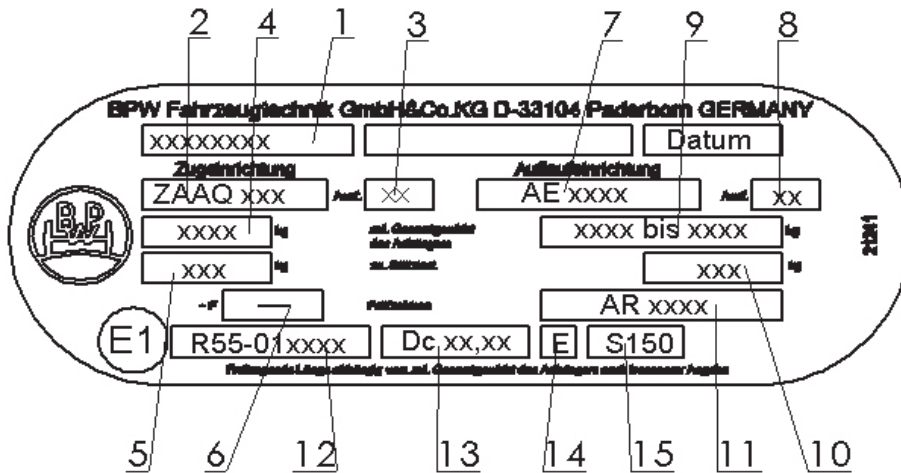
2 4 1 3 7 9 8

BPW Fahrzeugtechnik GmbH&Co.KG D-33104 Paderborn GERMANY

XXXXXXXX Datum

Zugeinrichtung Auflaufeinrichtung

ZAAQ xxx Ausf. xx AE xxxx Ausf. xx

xxxx kg zul. Gesamtgewicht des Anhängers xxxx bis xxxx kg

xxx kg zul. Stützlast xxx kg

~ s° — Faltenbalg AR xxxx

E1 R55-01xxxx Dc xx,xx E S150

Freiliegende Länge abhängig vom zul. Gesamtgewicht des Anhängers und Innenmaß Angabe

21261

5 6 12 13 14 15 11 10